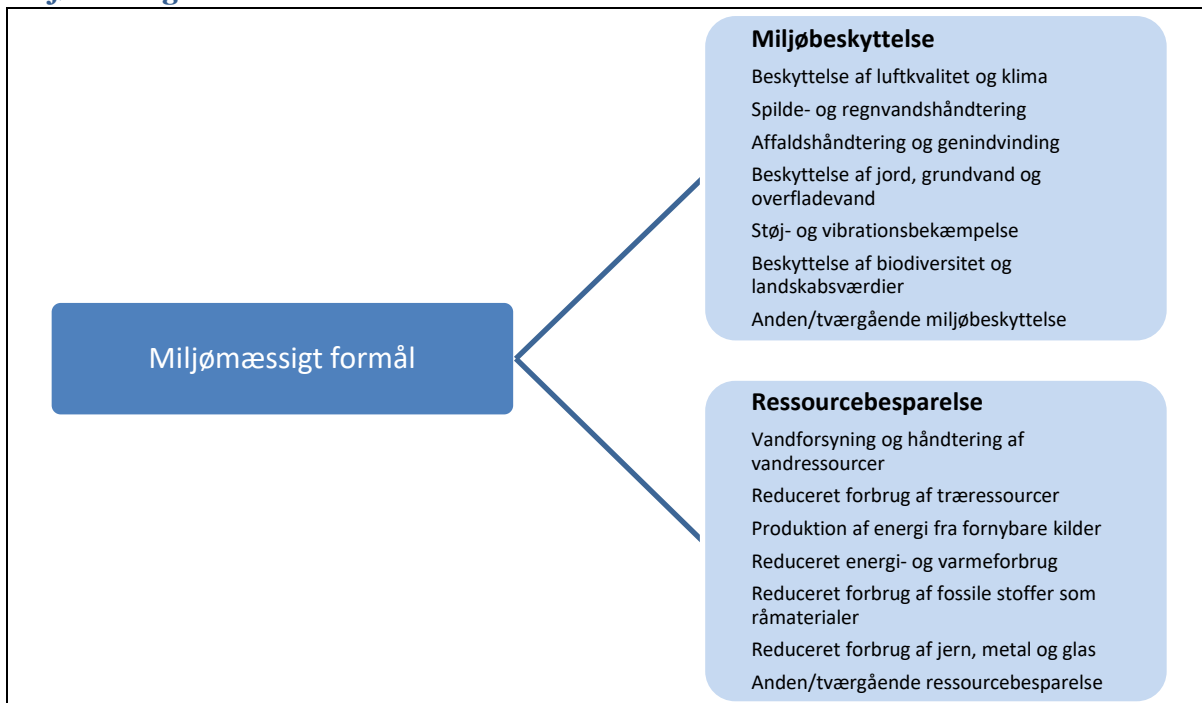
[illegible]

Miljømæssigt formål

Miljøbeskyttelse

Beskyttelse af luftkvalitet og klima

Spilde- og regnvandshåndtering

Affaldshåndtering og genindvinding

Beskyttelse af jord, grundvand og overfladevand

Støj- og vibrationsbekæmpelse

Beskyttelse af biodiversitet og landskabsværdier

Anden/tværgående miljøbeskyttelse

Ressourcebesparelse

Vandforsyning og håndtering af vandressourcer

Reduceret forbrug af træressourcer

Produktion af energi fra fornybare kilder

Reduceret energi- og varmeforbrug

Reduceret forbrug af fossile stoffer som råmaterialer

Reduceret forbrug af jern, metal og glas

Anden/tværgående ressourcebesparelse